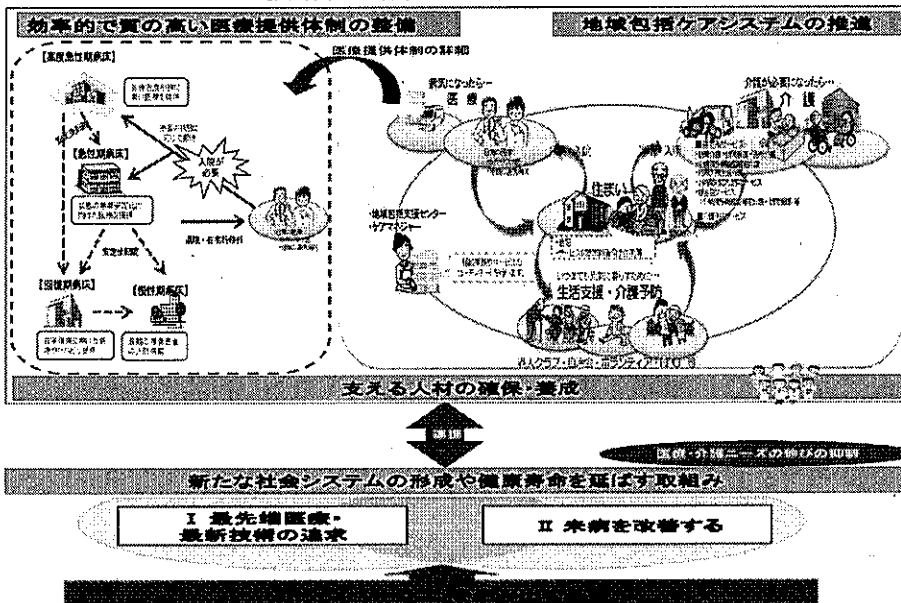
効率的で質の高い医療提供体制の整備

地域包括ケアシステムの推進

医療提供体制の詳細

【高度急性期病床】

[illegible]

【急性期病床】

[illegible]

入院が必要

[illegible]

【回復期病床】

【慢性期病床】

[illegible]

病気になったら… 医療

介護が必要になったら… 介護

住まい

地域包括支援センター・ケアマネジャー

いつまでも元気に暮らすために… 生活支援・介護予防

老人クラブ・自治会・ボランティア・NPO 等

支える人材の確保・養成

連携

医療・介護ニーズの伸びの抑制

新たな社会システムの形成や健康寿命を延ばす取組み

Ⅰ 最先端医療・最新技術の追求

Ⅱ 未病を改善する